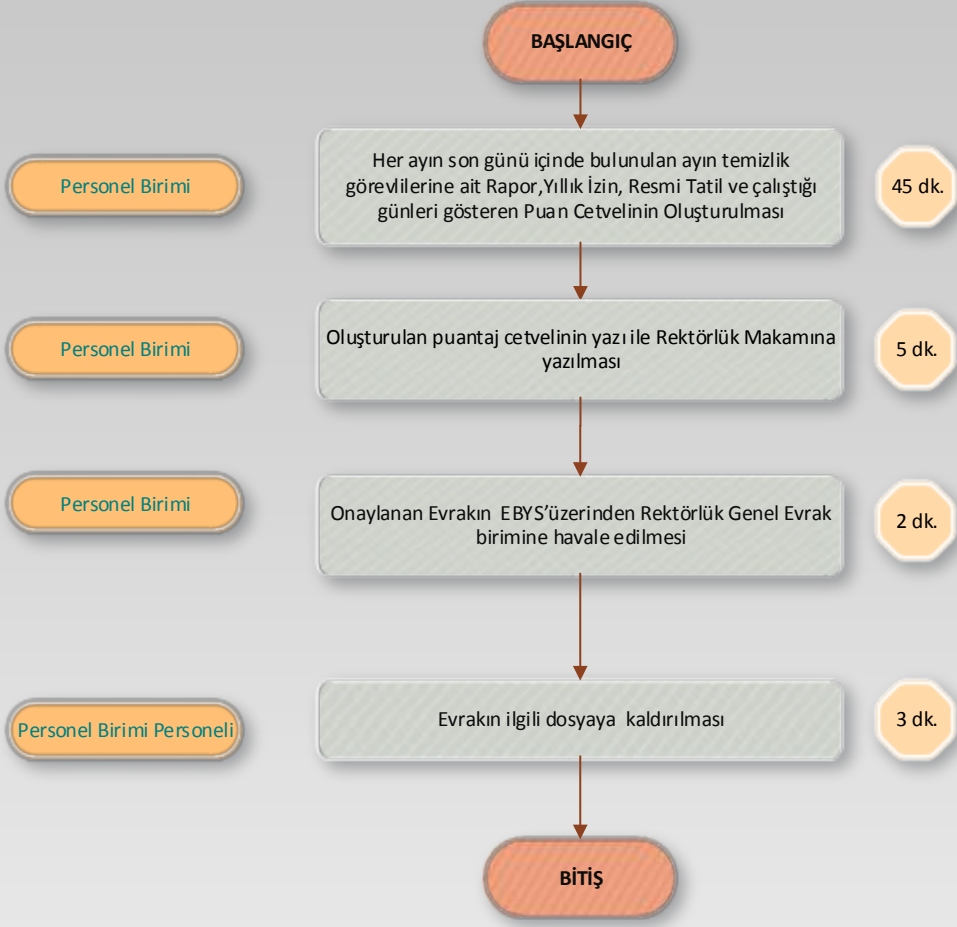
BAŞLANGIÇ

Personel Birimi

Her ayın son günü içinde bulunulan ayın temizlik görevlilerine ait Rapor,Yıllık İzin, Resmi Tatil ve çalıştığı günleri gösteren Puan Cetvelinin Oluşturulması

45 dk.

Personel Birimi

Oluşturulan puantaj cetvelinin yazı ile Rektörlük Makamına yazılması

5 dk.

Personel Birimi

Onaylanan Evrakın EBYS'üzerinden Rektörlük Genel Evrak birimine havale edilmesi

2 dk.

Personel Birimi Personeli

Evrakın ilgili dosyaya kaldırılması

3 dk.

BİTİŞ